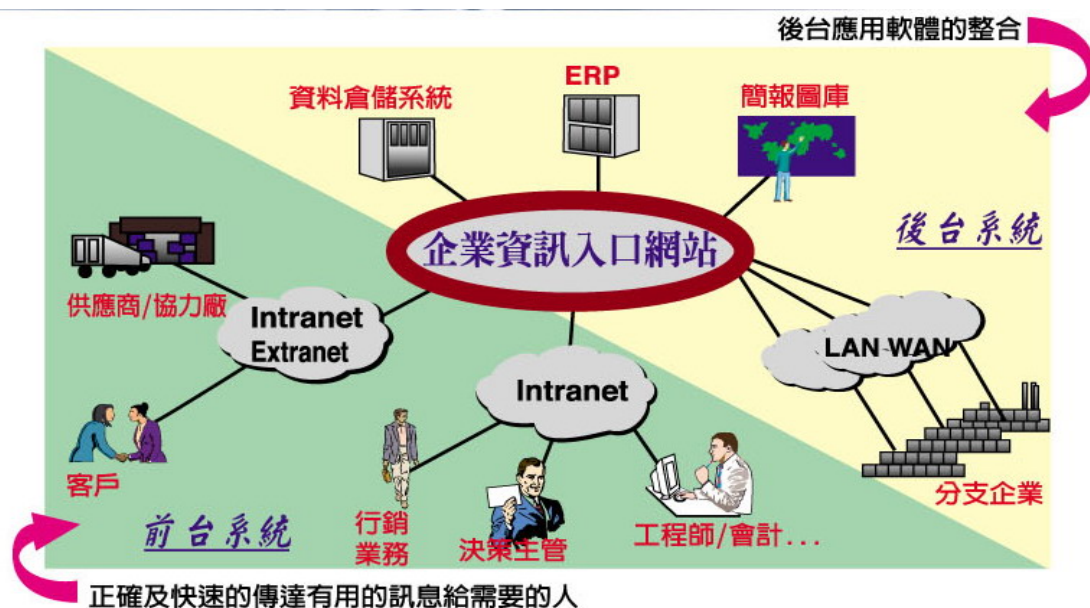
後台應用軟體的整合

資料倉儲系統

ERP

簡報圖庫

企業資訊入口網站

後台系統

供應商/協力廠

Intranet Extranet

LAN WAN

Intranet

客戶

分支企業

前台系統

行銷業務

決策主管

工程師/會計...

正確及快速的傳達有用的訊息給需要的人